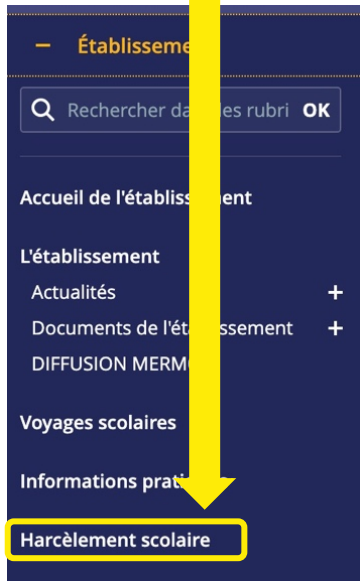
– Établissemen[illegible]

Rechercher da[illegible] les rubri OK

Accueil de l'établiss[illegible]ent

L'établissement

Actualités +

Documents de l'ét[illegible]ssement +

DIFFUSION MERM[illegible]

Voyages scolaires

Informations prati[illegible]

Harcèlement scolaire